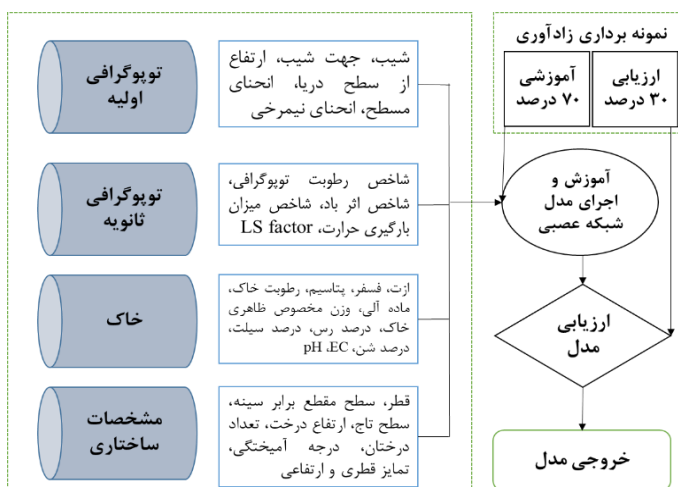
نمونه برداری زادآوری

ارزیابی ۳۰ درصد

آموزشی ۷۰ درصد

آموزش و اجرای مدل شبکه عصبی

ارزیابی مدل

خروجی مدل

توپوگرافی اولیه

شیب، جهت شیب، ارتفاع از سطح دریا، انحنای مسطح، انحنای نیمرخی

توپوگرافی ثانویه

شاخص رطوبت توپوگرافی، شاخص اثر باد، شاخص میزان بارگیری حرارت، LS factor

خاک

ازت، فسفر، پتاسیم، رطوبت خاک، ماده آلی، وزن مخصوص ظاهری خاک، درصد رس، درصد سیلت، درصد شن، EC، pH

مشخصات ساختاری

قطر، سطح مقطع برابر سینه، سطح تاج، ارتفاع درخت، تعداد درختان، درجه آمیختگی، تمایز قطری و ارتفاعی